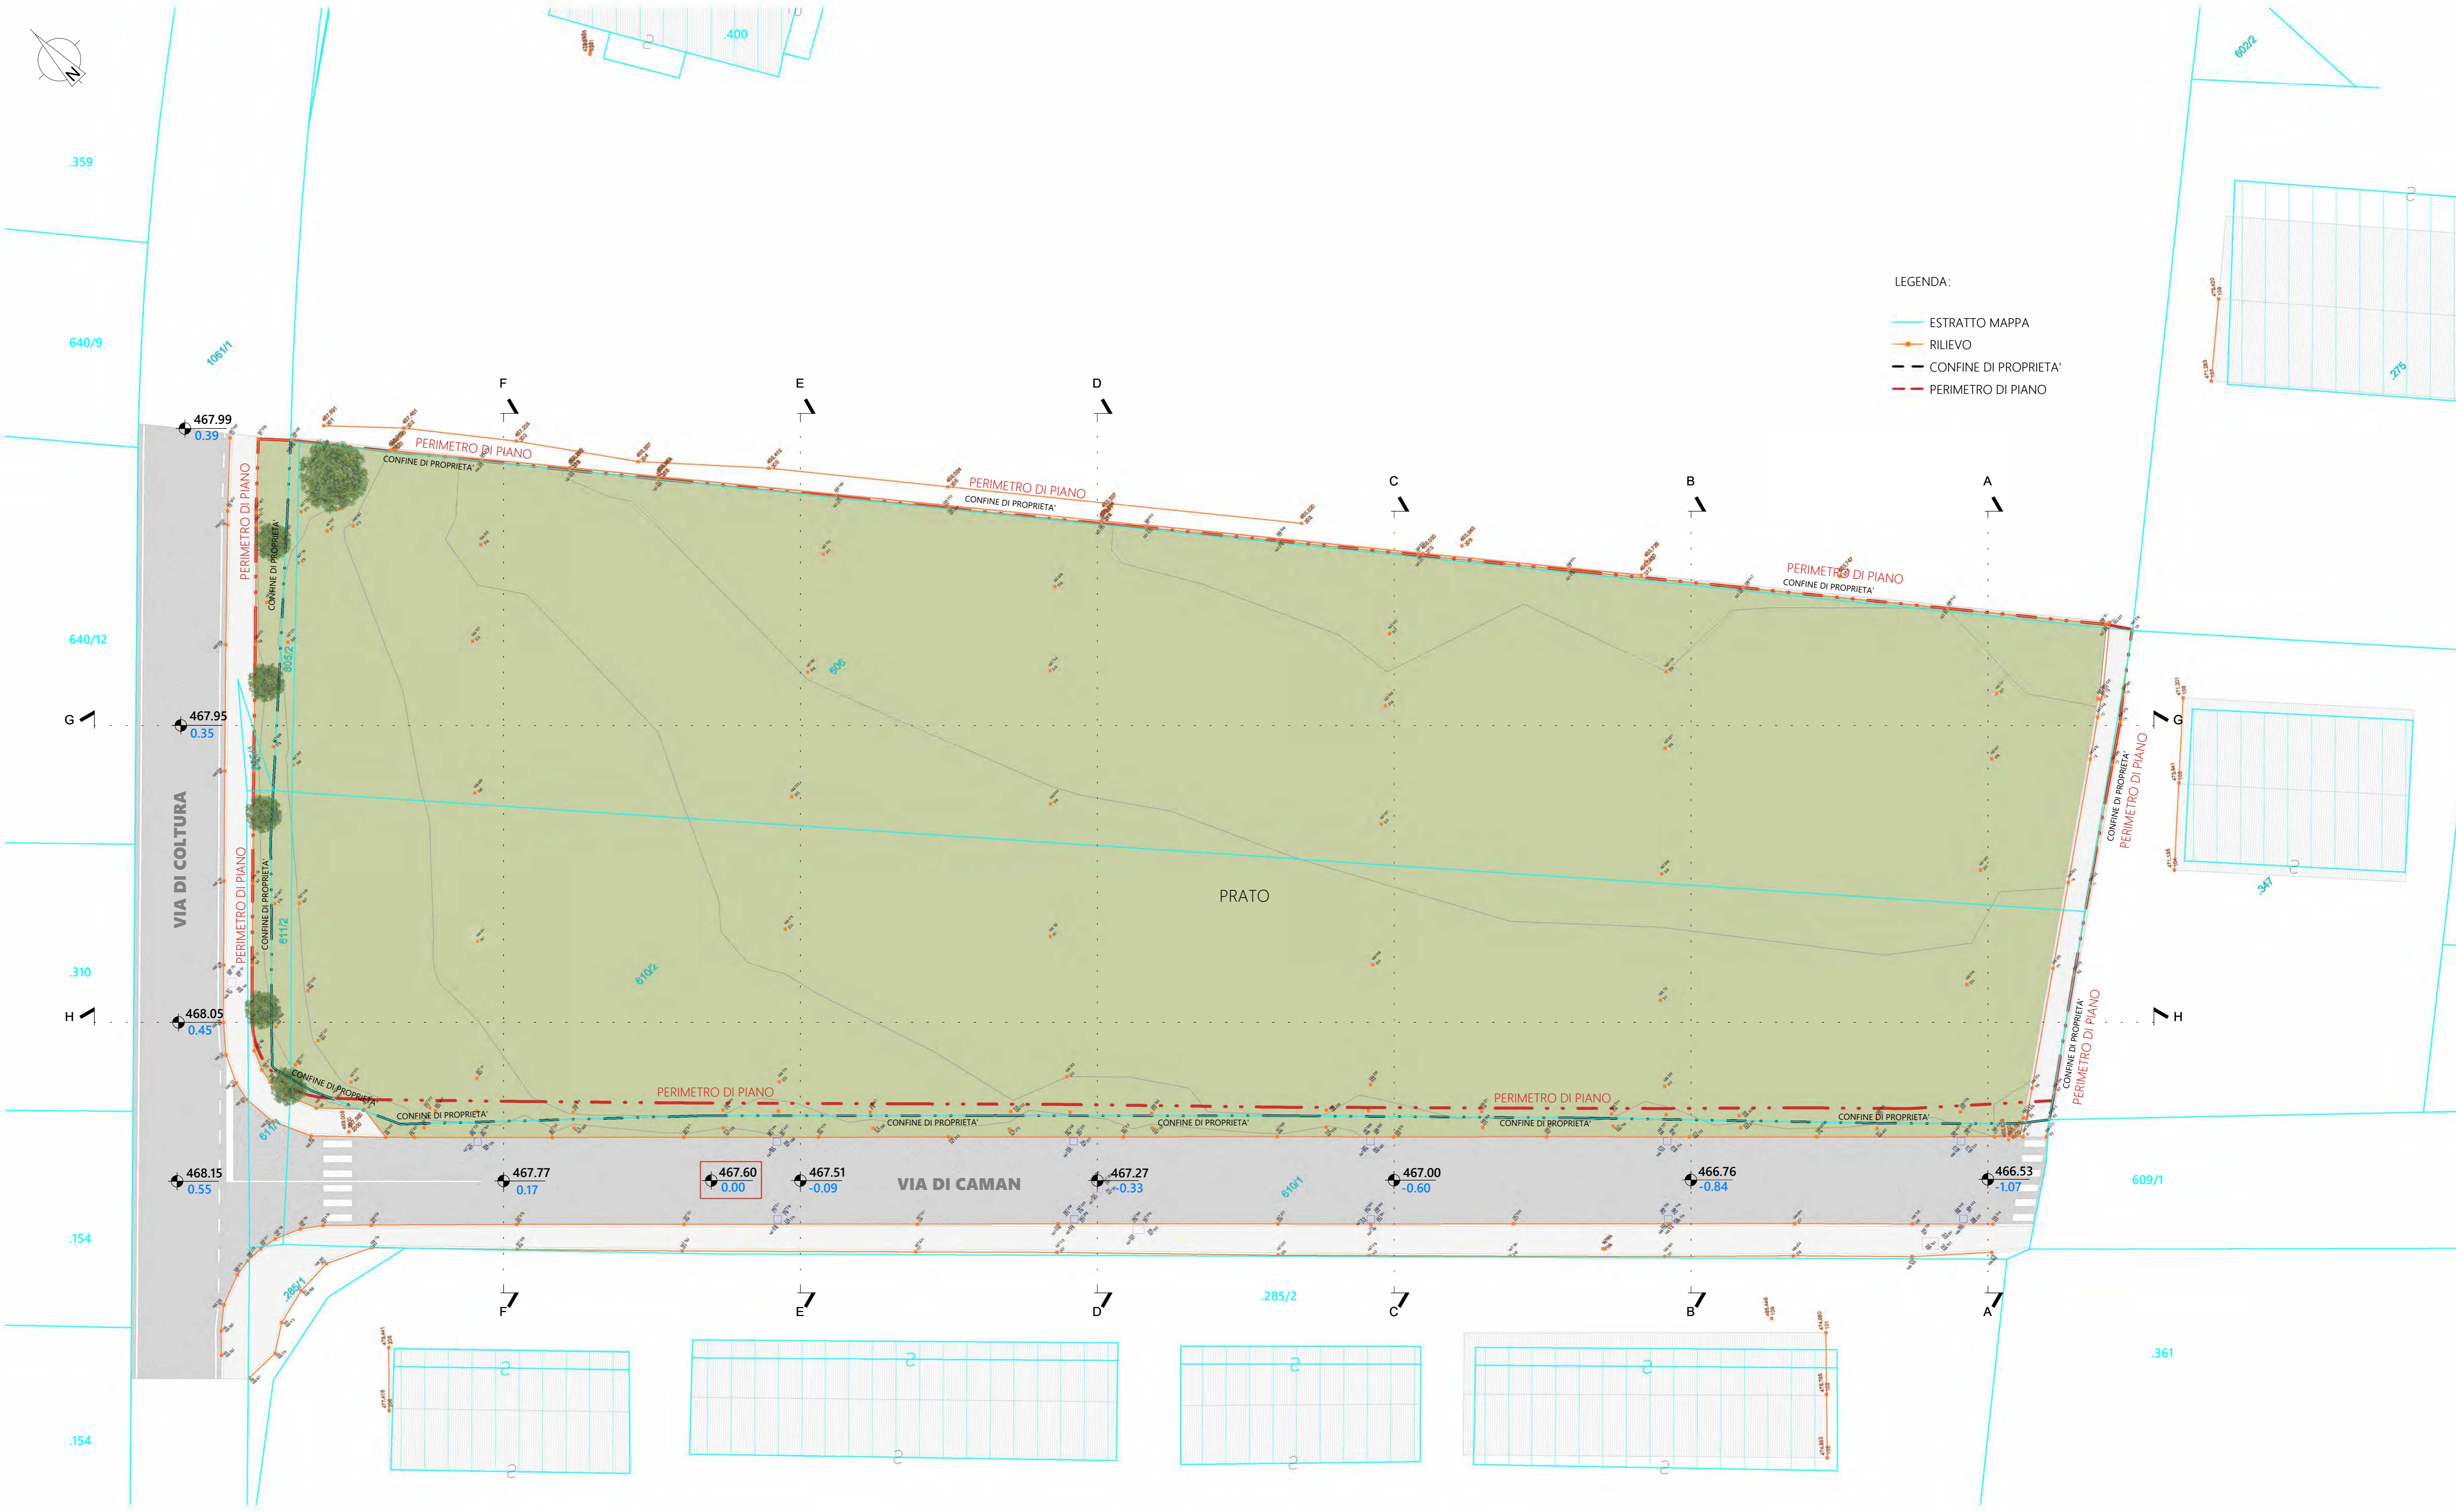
N

.400

602/2

.359

LEGENDA:
ESTRATTO MAPPA
RILIEVO
CONFINE DI PROPRIETA'
PERIMETRO DI PIANO

.275

640/9

1061/1

F E D

467.99
0.39

PERIMETRO DI PIANO
CONFINE DI PROPRIETA'

PERIMETRO DI PIANO
CONFINE DI PROPRIETA'

C B A

PERIMETRO DI PIANO
CONFINE DI PROPRIETA'

PERIMETRO DI PIANO
CONFINE DI PROPRIETA'

640/12

605/2

606

G
467.95
0.35

G

CONFINE DI PROPRIETA'
PERIMETRO DI PIANO

VIA DI COLTURA

PERIMETRO DI PIANO
CONFINE DI PROPRIETA'

611/2

PRATO

.347

.310

610/2

H
468.05
0.45

H

CONFINE DI PROPRIETA'
PERIMETRO DI PIANO

CONFINE DI PROPRIETA'

PERIMETRO DI PIANO
CONFINE DI PROPRIETA'
CONFINE DI PROPRIETA'
CONFINE DI PROPRIETA'
PERIMETRO DI PIANO
CONFINE DI PROPRIETA'
CONFINE DI PROPRIETA'

611/1

468.15
0.55

467.77
0.17

467.60
0.00

467.51
-0.09

VIA DI CAMAN

467.27
-0.33

610/1

467.00
-0.60

466.76
-0.84

466.53
-1.07

609/1

.154

285/1

F E D

.285/2

C B A

.361

.154